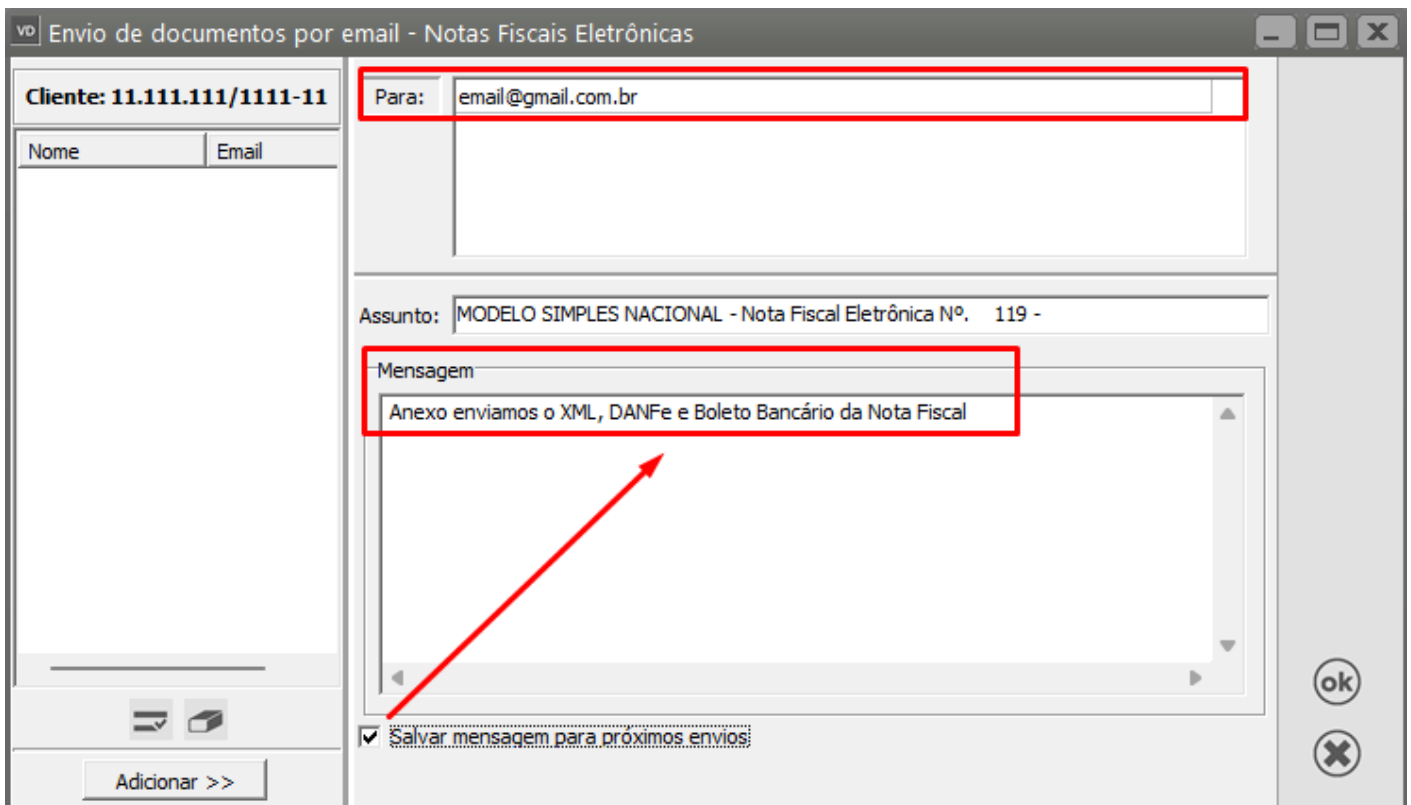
VD Envio de documentos por email - Notas Fiscais Eletrônicas

Cliente: 11.111.111/1111-11

| Nome | Email |
|---|---|

Adicionar >>

Para: email@gmail.com.br

Assunto: MODELO SIMPLES NACIONAL - Nota Fiscal Eletrônica Nº. 119 -

Mensagem

Anexo enviamos o XML, DANFe e Boleto Bancário da Nota Fiscal

Salvar mensagem para próximos envios

ok